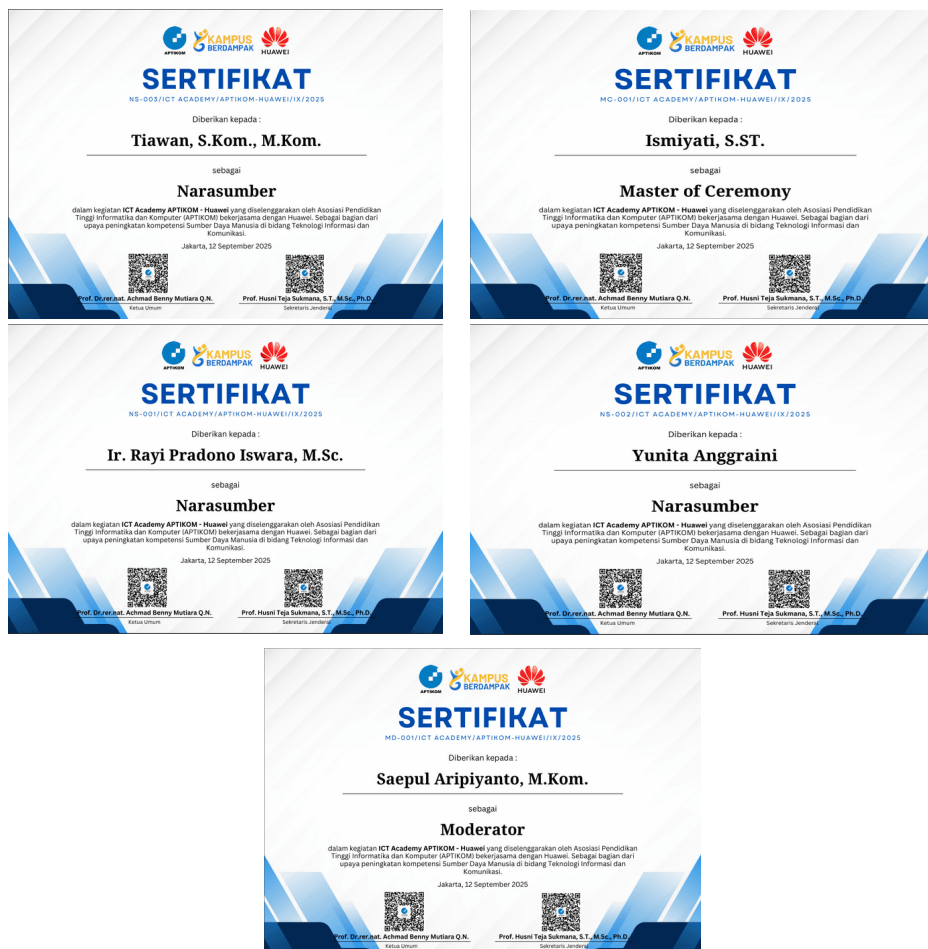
APTIKOM KAMPUS BERDAMPAK HUAWEI

SERTIFIKAT

NS-003/ICT ACADEMY/APTIKOM-HUAWEI/IX/2025

Diberikan kepada :

Tiawan, S.Kom., M.Kom.

sebagai

Narasumber

dalam kegiatan ICT Academy APTIKOM - Huawei yang diselenggarakan oleh Asosiasi Pendidikan Tinggi Informatika dan Komputer (APTIKOM) bekerjasama dengan Huawei. Sebagai bagian dari upaya peningkatan kompetensi Sumber Daya Manusia di bidang Teknologi Informasi dan Komunikasi.

Jakarta, 12 September 2025

Prof. Dr.rer.nat. Achmad Benny Mutiara Q.N.
Ketua Umum

Prof. Husni Teja Sukmana, S.T., M.Sc., Ph.D.
Sekretaris Jenderal

APTIKOM KAMPUS BERDAMPAK HUAWEI

SERTIFIKAT

MC-001/ICT ACADEMY/APTIKOM-HUAWEI/IX/2025

Diberikan kepada :

Ismiyati, S.ST.

sebagai

Master of Ceremony

dalam kegiatan ICT Academy APTIKOM - Huawei yang diselenggarakan oleh Asosiasi Pendidikan Tinggi Informatika dan Komputer (APTIKOM) bekerjasama dengan Huawei. Sebagai bagian dari upaya peningkatan kompetensi Sumber Daya Manusia di bidang Teknologi Informasi dan Komunikasi.

Jakarta, 12 September 2025

Prof. Dr.rer.nat. Achmad Benny Mutiara Q.N.
Ketua Umum

Prof. Husni Teja Sukmana, S.T., M.Sc., Ph.D.
Sekretaris Jenderal

APTIKOM KAMPUS BERDAMPAK HUAWEI

SERTIFIKAT

NS-001/ICT ACADEMY/APTIKOM-HUAWEI/IX/2025

Diberikan kepada :

Ir. Rayi Pradono Iswara, M.Sc.

sebagai

Narasumber

dalam kegiatan ICT Academy APTIKOM - Huawei yang diselenggarakan oleh Asosiasi Pendidikan Tinggi Informatika dan Komputer (APTIKOM) bekerjasama dengan Huawei. Sebagai bagian dari upaya peningkatan kompetensi Sumber Daya Manusia di bidang Teknologi Informasi dan Komunikasi.

Jakarta, 12 September 2025

Prof. Dr.rer.nat. Achmad Benny Mutiara Q.N.
Ketua Umum

Prof. Husni Teja Sukmana, S.T., M.Sc., Ph.D.
Sekretaris Jenderal

APTIKOM KAMPUS BERDAMPAK HUAWEI

SERTIFIKAT

NS-002/ICT ACADEMY/APTIKOM-HUAWEI/IX/2025

Diberikan kepada :

Yunita Anggraini

sebagai

Narasumber

dalam kegiatan ICT Academy APTIKOM - Huawei yang diselenggarakan oleh Asosiasi Pendidikan Tinggi Informatika dan Komputer (APTIKOM) bekerjasama dengan Huawei. Sebagai bagian dari upaya peningkatan kompetensi Sumber Daya Manusia di bidang Teknologi Informasi dan Komunikasi.

Jakarta, 12 September 2025

Prof. Dr.rer.nat. Achmad Benny Mutiara Q.N.
Ketua Umum

Prof. Husni Teja Sukmana, S.T., M.Sc., Ph.D.
Sekretaris Jenderal

APTIKOM KAMPUS BERDAMPAK HUAWEI

SERTIFIKAT

MD-001/ICT ACADEMY/APTIKOM-HUAWEI/IX/2025

Diberikan kepada :

Saepul Aripiyanto, M.Kom.

sebagai

Moderator

dalam kegiatan ICT Academy APTIKOM - Huawei yang diselenggarakan oleh Asosiasi Pendidikan Tinggi Informatika dan Komputer (APTIKOM) bekerjasama dengan Huawei. Sebagai bagian dari upaya peningkatan kompetensi Sumber Daya Manusia di bidang Teknologi Informasi dan Komunikasi.

Jakarta, 12 September 2025

Prof. Dr.rer.nat. Achmad Benny Mutiara Q.N.
Ketua Umum

Prof. Husni Teja Sukmana, S.T., M.Sc., Ph.D.
Sekretaris Jenderal